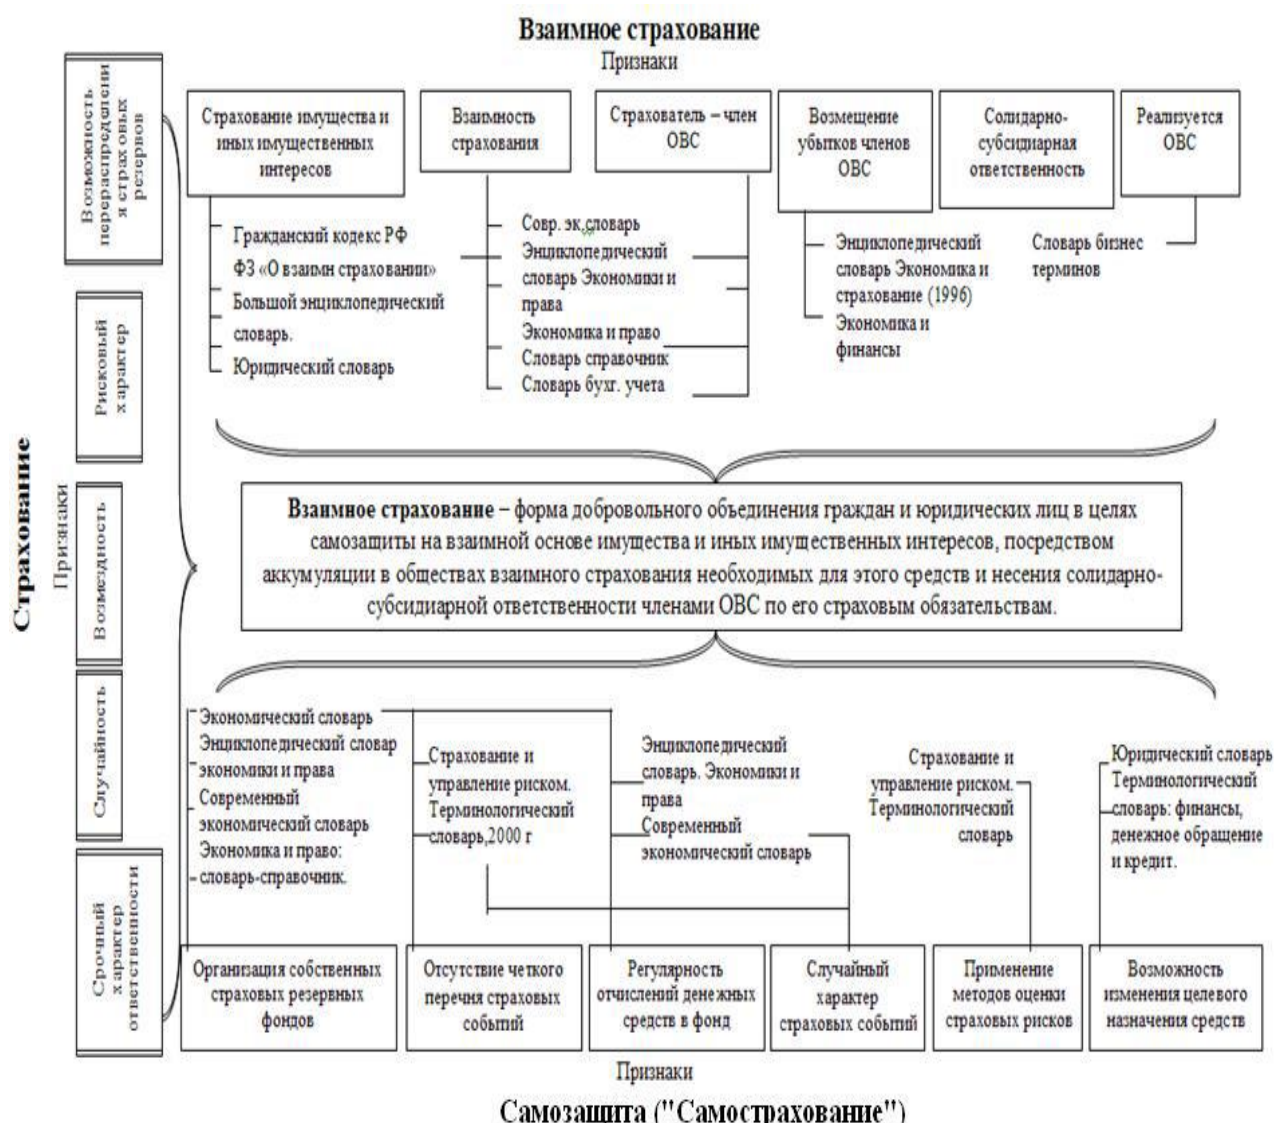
Взаимное страхование

Признаки

Страхование имущества и иных имущественных интересов

Взаимность страхования

Страхователь – член ОВС

Возмещение убытков членов ОВС

Солидарно-субсидиарная ответственность

Реализуется ОВС

Гражданский кодекс РФ
ФЗ «О взаимн страховании»
Большой энциклопедический словарь.
Юридический словарь

Совр. эк.словарь
Энциклопедический словарь Экономики и права
Экономика и право
Словарь справочник
Словарь бухг. учета

Энциклопедический словарь Экономика и страхование (1996)
Экономика и финансы

Словарь бизнес терминов

Страхование

Признаки

Возможность перераспределения страховых резервов

Рисковый характер

Возмездность

Случайность

Срочный характер ответственности

**Взаимное страхование** – форма добровольного объединения граждан и юридических лиц в целях самозащиты на взаимной основе имущества и иных имущественных интересов, посредством аккумуляции в обществах взаимного страхования необходимых для этого средств и несения солидарно-субсидиарной ответственности членами ОВС по его страховым обязательствам.

Экономический словарь
Энциклопедический словар экономики и права
Современный экономический словарь
Экономика и право: словарь-справочник.

Страхование и управление риском. Терминологический словарь,2000 г

Энциклопедический словарь. Экономики и права
Современный экономический словарь

Страхование и управление риском. Терминологический словарь

Юридический словарь
Терминологический словарь: финансы, денежное обращение и кредит.

Организация собственных страховых резервных фондов

Отсутствие четкого перечня страховых событий

Регулярность отчислений денежных средств в фонд

Случайный характер страховых событий

Применение методов оценки страховых рисков

Возможность изменения целевого назначения средств

Признаки

Самозащита ("Самострахование")